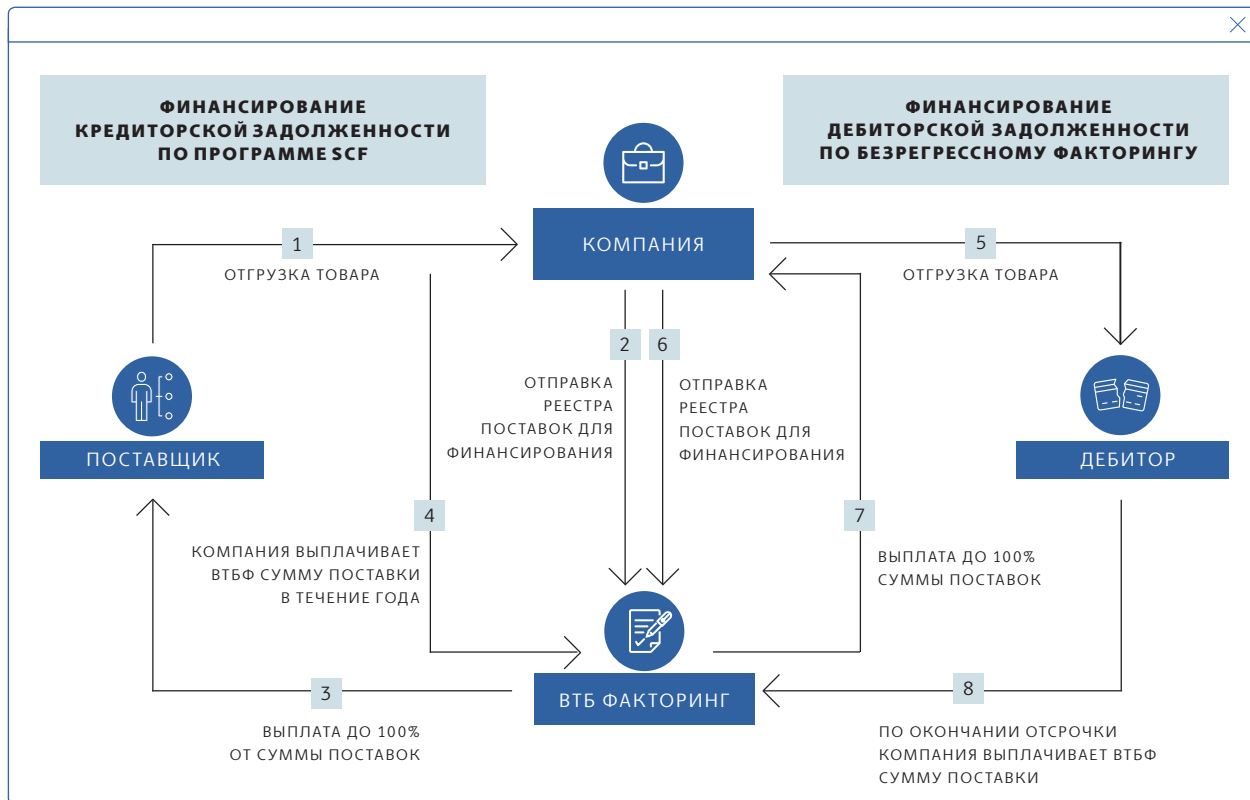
ФИНАНСИРОВАНИЕ КРЕДИТОРСКОЙ ЗАДОЛЖЕННОСТИ ПО ПРОГРАММЕ SCF

ФИНАНСИРОВАНИЕ ДЕБИТОРСКОЙ ЗАДОЛЖЕННОСТИ ПО БЕЗРЕГРЕССНОМУ ФАКТОРИНГУ

КОМПАНИЯ

1
ОТГРУЗКА ТОВАРА

5
ОТГРУЗКА ТОВАРА

2
ОТПРАВКА РЕЕСТРА ПОСТАВОК ДЛЯ ФИНАНСИРОВАНИЯ

6
ОТПРАВКА РЕЕСТРА ПОСТАВОК ДЛЯ ФИНАНСИРОВАНИЯ

ПОСТАВЩИК

ДЕБИТОР

4
КОМПАНИЯ ВЫПЛАЧИВАЕТ ВТБФ СУММУ ПОСТАВКИ В ТЕЧЕНИЕ ГОДА

7
ВЫПЛАТА ДО 100% СУММЫ ПОСТАВОК

3
ВЫПЛАТА ДО 100% ОТ СУММЫ ПОСТАВОК

ВТБ ФАКТОРИНГ

8
ПО ОКОНЧАНИИ ОТСРОЧКИ КОМПАНИЯ ВЫПЛАЧИВАЕТ ВТБФ СУММУ ПОСТАВКИ